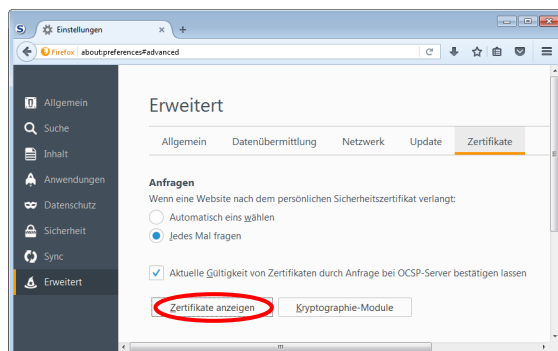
Einstellungen
+
Firefox about:preferences#advanced

Allgemein
Suche
Inhalt
Anwendungen
Datenschutz
Sicherheit
Sync
Erweitert

Erweitert

Allgemein | Datenübermittlung | Netzwerk | Update | Zertifikate

Anfragen
Wenn eine Website nach dem persönlichen Sicherheitszertifikat verlangt:
Automatisch eins wählen
Jedes Mal fragen

Aktuelle Gültigkeit von Zertifikaten durch Anfrage bei OCSP-Server bestätigen lassen

Zertifikate anzeigen
Kryptographie-Module